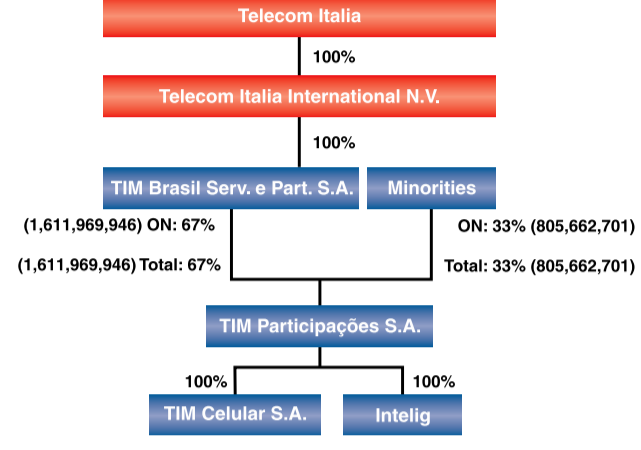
Telecom Italia

100%

Telecom Italia International N.V.

100%

TIM Brasil Serv. e Part. S.A.

Minorities

(1,611,969,946) ON: 67%

(1,611,969,946) Total: 67%

ON: 33% (805,662,701)

Total: 33% (805,662,701)

TIM Participações S.A.

100%

100%

TIM Celular S.A.

Intelig